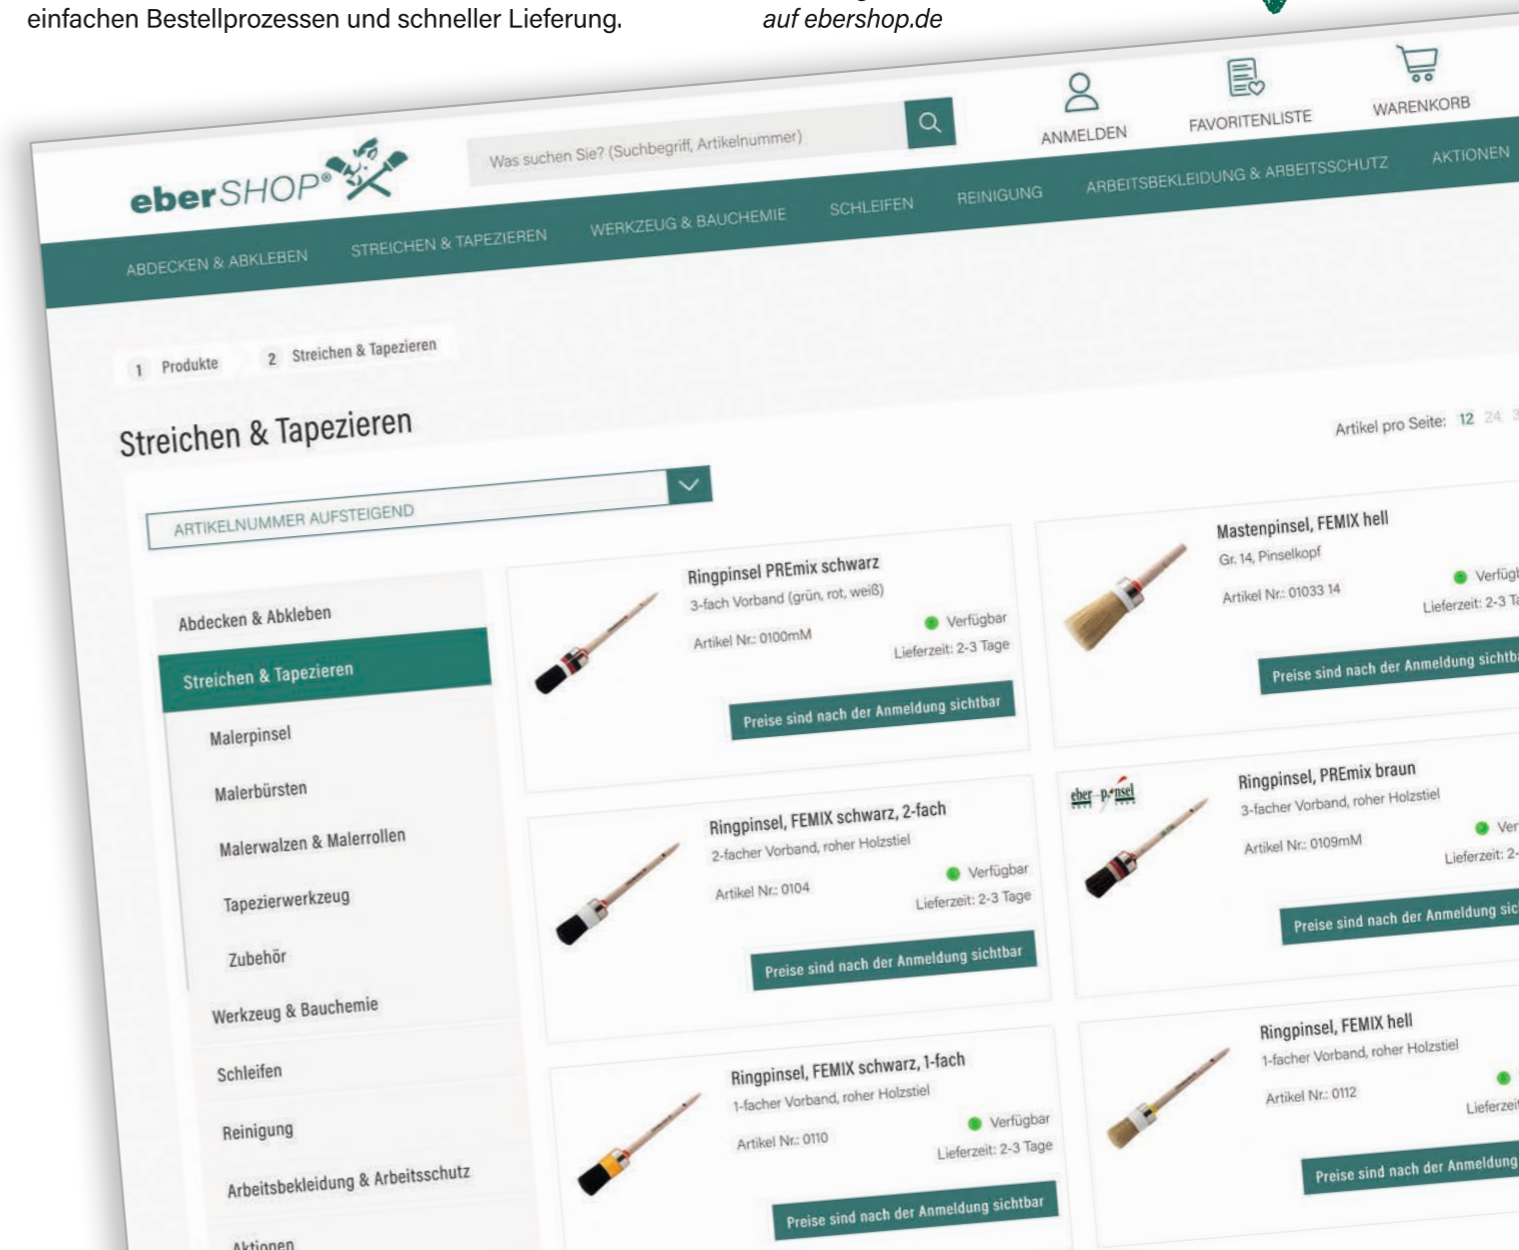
einfachen Bestellprozessen und schneller Lieferung.

auf ebershop.de

eberSHOP®

Was suchen Sie? (Suchbegriff, Artikelnummer)

ANMELDEN

FAVORITENLISTE

WARENKORB

ABDECKEN & ABKLEBEN

STREICHEN & TAPEZIEREN

WERKZEUG & BAUCHEMIE

SCHLEIFEN

REINIGUNG

ARBEITSBEKLEIDUNG & ARBEITSSCHUTZ

AKTIONEN

1 Produkte

2 Streichen & Tapezieren

Streichen & Tapezieren

Artikel pro Seite: 12 24 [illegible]

ARTIKELNUMMER AUFSTEIGEND

Abdecken & Abkleben

Streichen & Tapezieren

Malerpinsel

Malerbürsten

Malerwalzen & Malerrollen

Tapezierwerkzeug

Zubehör

Werkzeug & Bauchemie

Schleifen

Reinigung

Arbeitsbekleidung & Arbeitsschutz

Aktionen

Ringpinsel PREmix schwarz
3-fach Vorband (grün, rot, weiß)
Artikel Nr.: 0100mM
Verfügbar
Lieferzeit: 2-3 Tage
Preise sind nach der Anmeldung sichtbar

Mastenpinsel, FEMIX hell
Gr. 14, Pinselkopf
Artikel Nr.: 01033 14
Verfüg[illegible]
Lieferzeit: 2-3 T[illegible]
Preise sind nach der Anmeldung sichtb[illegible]

Ringpinsel, FEMIX schwarz, 2-fach
2-facher Vorband, roher Holzstiel
Artikel Nr.: 0104
Verfügbar
Lieferzeit: 2-3 Tage
Preise sind nach der Anmeldung sichtbar

eber pinsel

Ringpinsel, PREmix braun
3-facher Vorband, roher Holzstiel
Artikel Nr.: 0109mM
Ver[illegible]
Lieferzeit: 2-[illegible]
Preise sind nach der Anmeldung sic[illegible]

Ringpinsel, FEMIX schwarz, 1-fach
1-facher Vorband, roher Holzstiel
Artikel Nr.: 0110
Verfügbar
Lieferzeit: 2-3 Tage
Preise sind nach der Anmeldung sichtbar

Ringpinsel, FEMIX hell
1-facher Vorband, roher Holzstiel
Artikel Nr.: 0112
Lieferzeit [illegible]
Preise sind nach der Anmeldung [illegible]